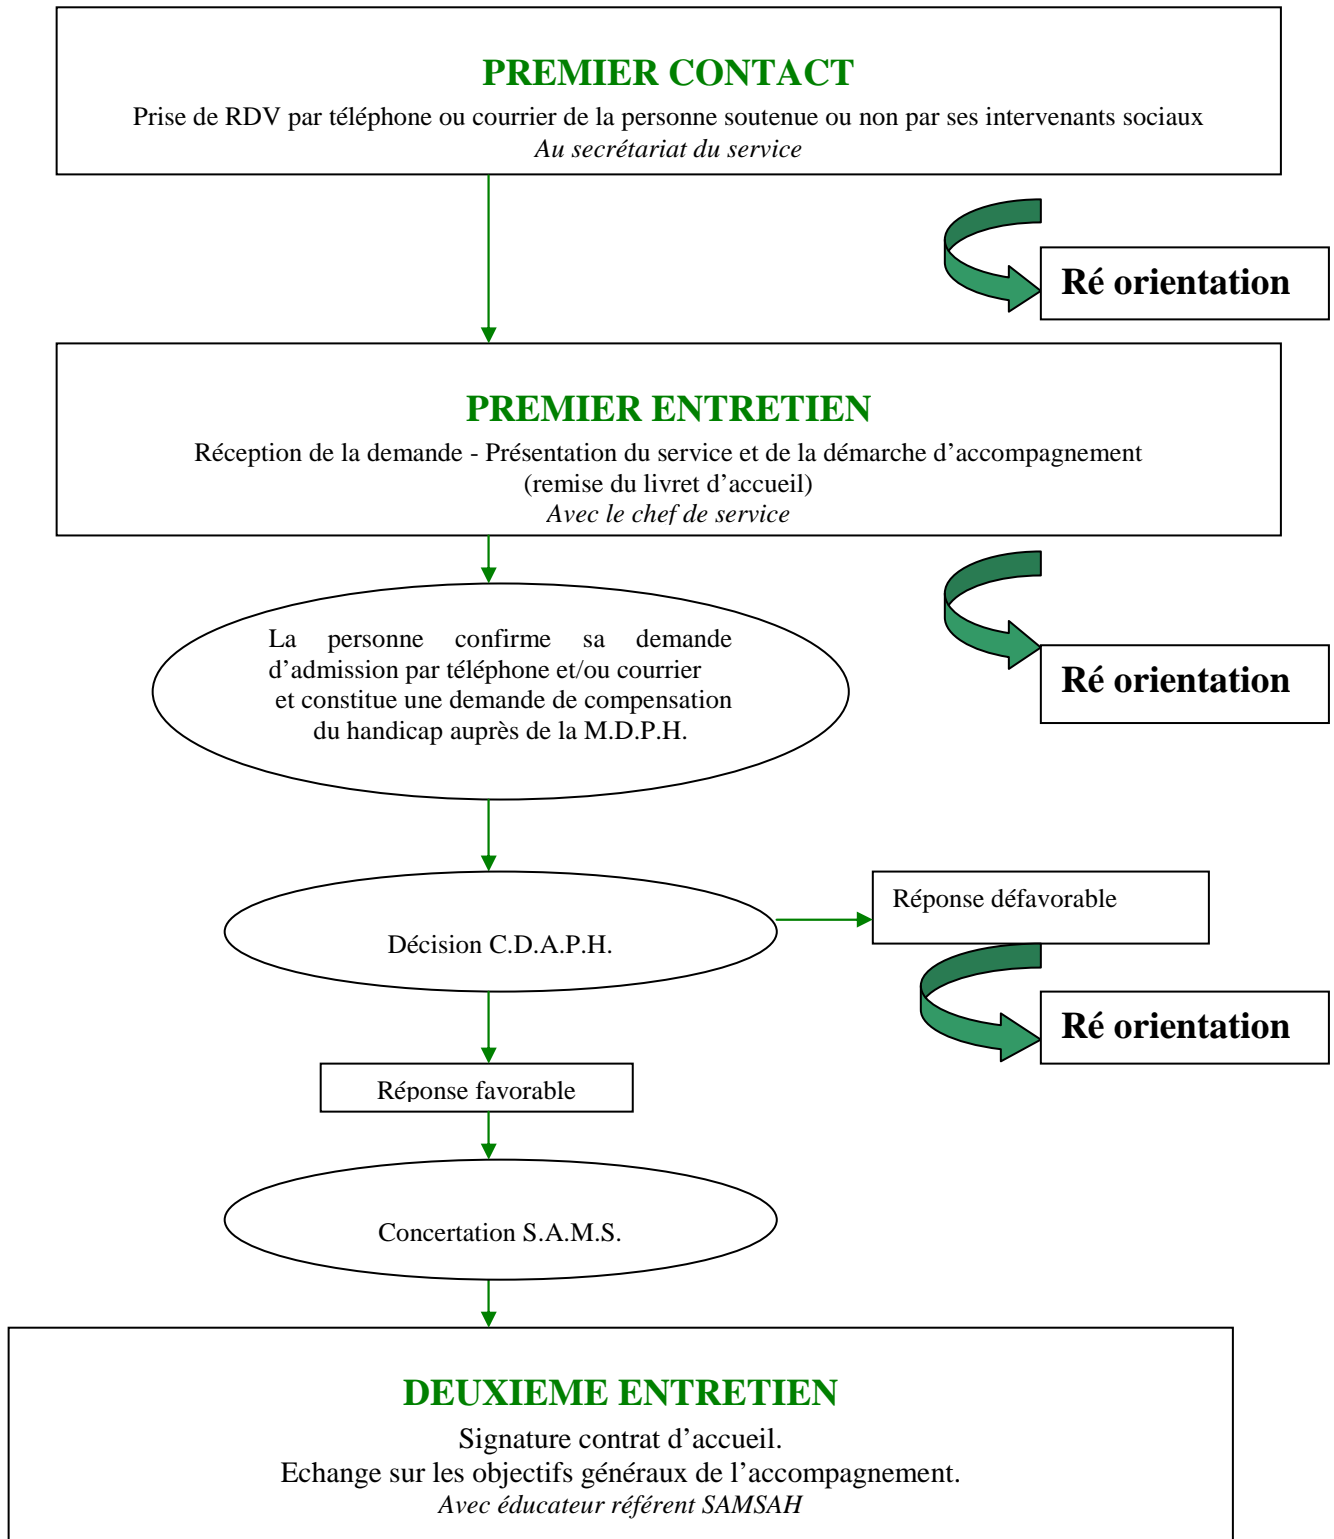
PREMIER CONTACT

Prise de RDV par téléphone ou courrier de la personne soutenue ou non par ses intervenants sociaux
*Au secrétariat du service*

Ré orientation

PREMIER ENTRETIEN

Réception de la demande - Présentation du service et de la démarche d’accompagnement (remise du livret d’accueil)
*Avec le chef de service*

La personne confirme sa demande d’admission par téléphone et/ou courrier et constitue une demande de compensation du handicap auprès de la M.D.P.H.

Ré orientation

Décision C.D.A.P.H.

Réponse défavorable

Ré orientation

Réponse favorable

Concertation S.A.M.S.

DEUXIEME ENTRETIEN

Signature contrat d’accueil.
Echange sur les objectifs généraux de l’accompagnement.
*Avec éducateur référent SAMSAH*